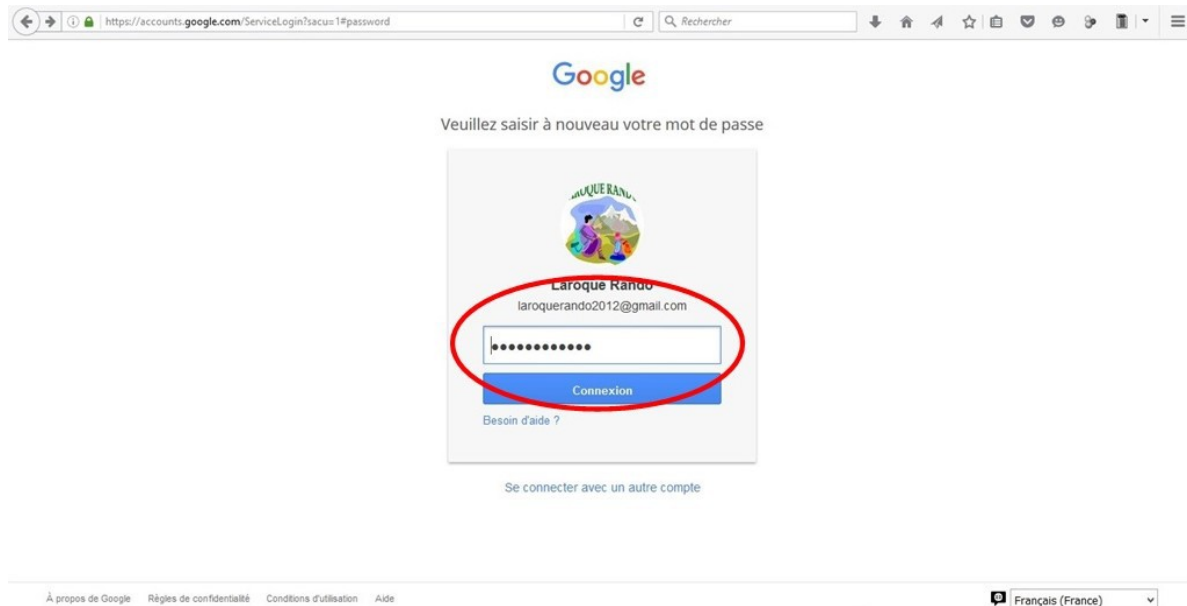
https://accounts.google.com/ServiceLogin?sacu=1#password

Rechercher

Google

Veuillez saisir à nouveau votre mot de passe

LAROQUE RANDO

Laroque Rando

laroquerando2012@gmail.com

••••••••••••

Connexion

Besoin d'aide ?

Se connecter avec un autre compte

À propos de Google Règles de confidentialité Conditions d'utilisation Aide

Français (France)